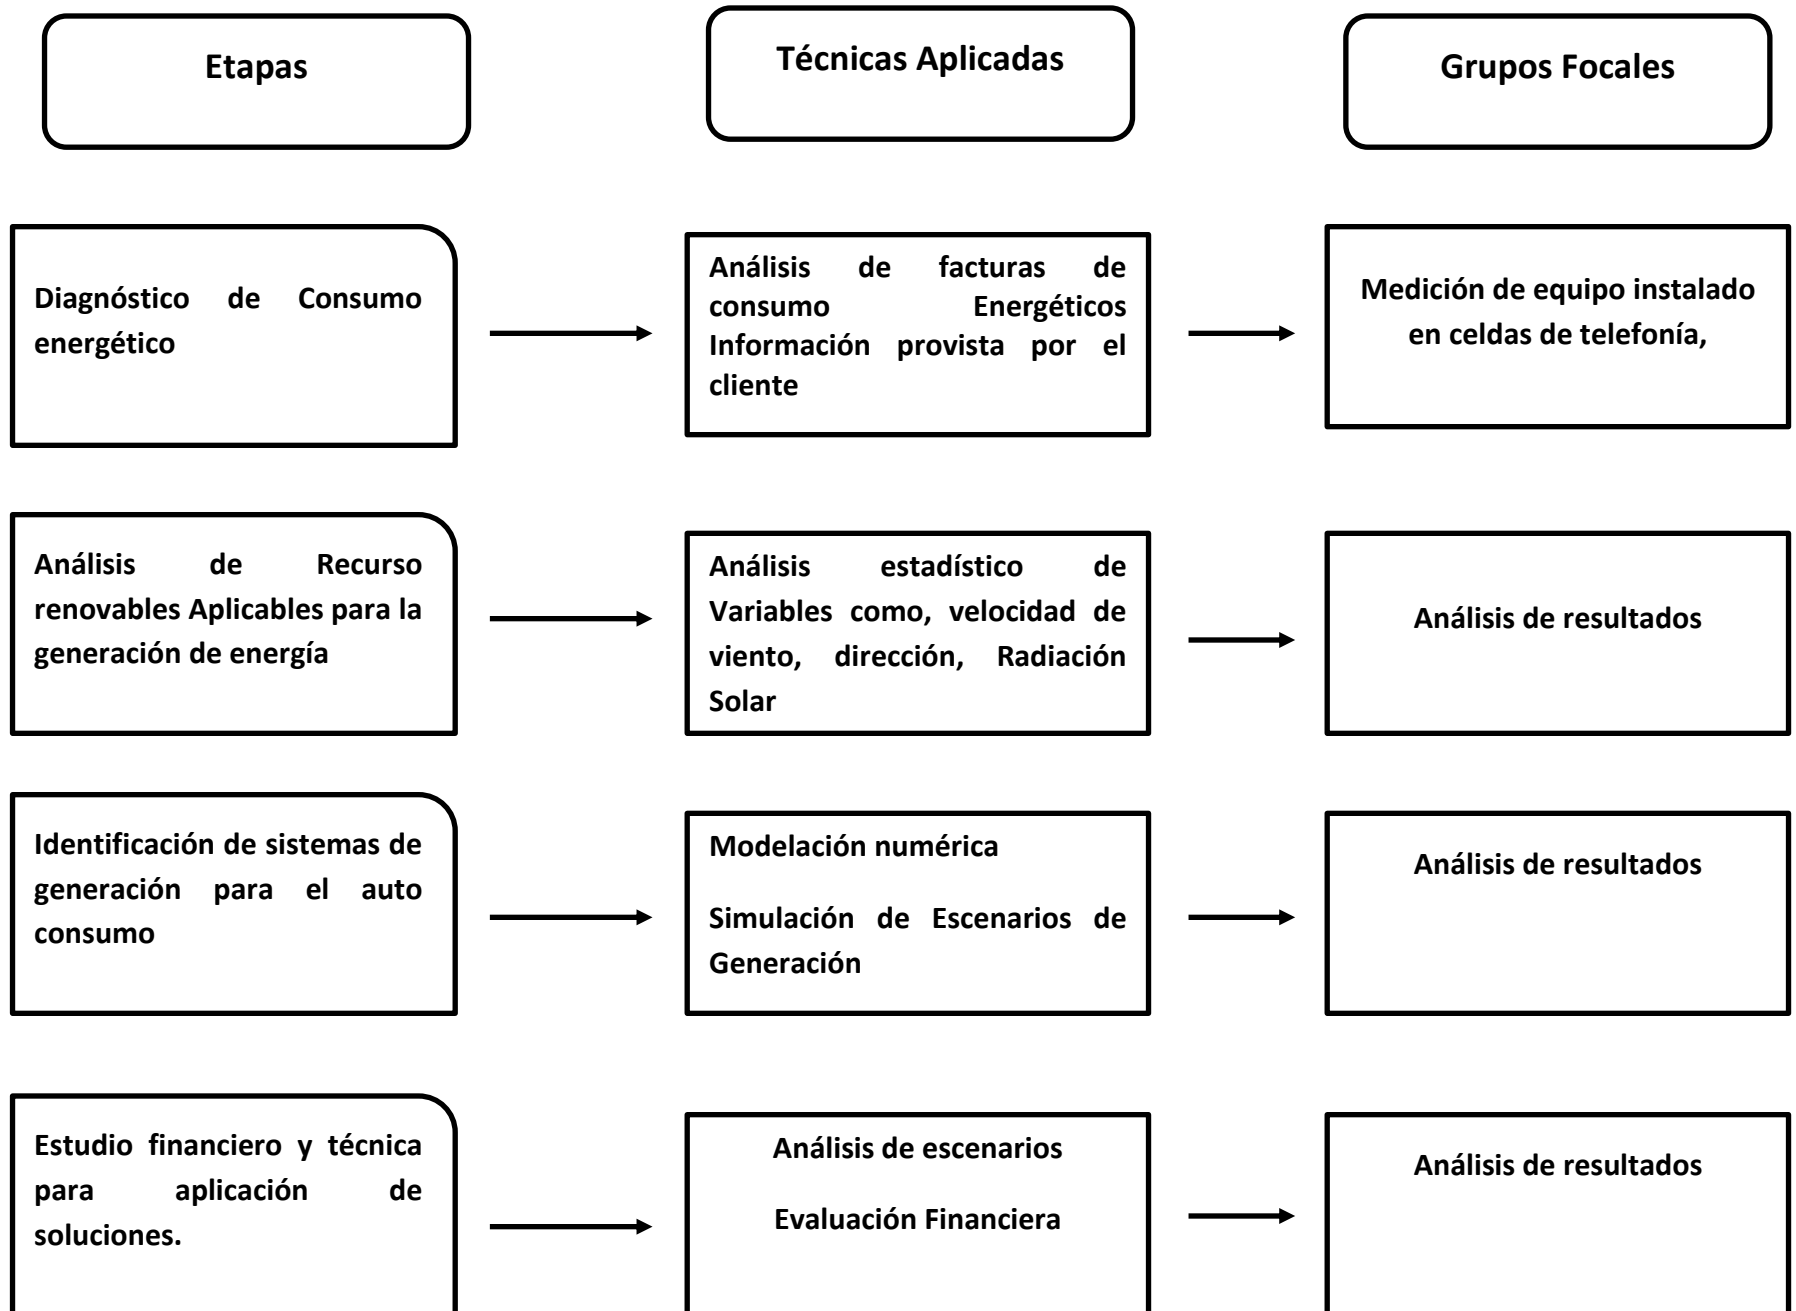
Etapas

Técnicas Aplicadas

Grupos Focales

Diagnóstico de Consumo energético

Análisis de facturas de consumo Energéticos Información provista por el cliente

Medición de equipo instalado en celdas de telefonía,

Análisis de Recurso renovables Aplicables para la generación de energía

Análisis estadístico de Variables como, velocidad de viento, dirección, Radiación Solar

Análisis de resultados

Identificación de sistemas de generación para el auto consumo

Modelación numérica

Simulación de Escenarios de Generación

Análisis de resultados

Estudio financiero y técnica para aplicación de soluciones.

Análisis de escenarios

Evaluación Financiera

Análisis de resultados